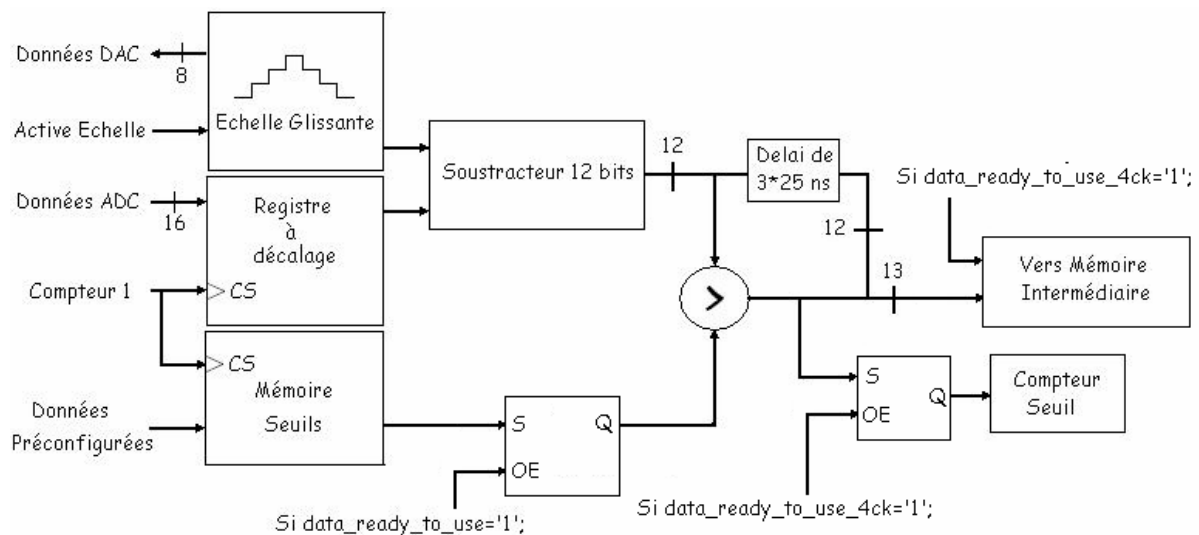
Données DAC
8
Echelle Glissante
Active Echelle
Soustracteur 12 bits
12
Delai de 3*25 ns
Si data_ready_to_use_4ck='1';
Données ADC
16
Registre à décalage
12
13
Vers Mémoire Intermédiaire
Compteur 1
CS
>
CS
Mémoire Seuils
S
OE
Q
Compteur Seuil
Données Préconfigurées
S
Q
OE
Si data_ready_to_use='1';
Si data_ready_to_use_4ck='1';